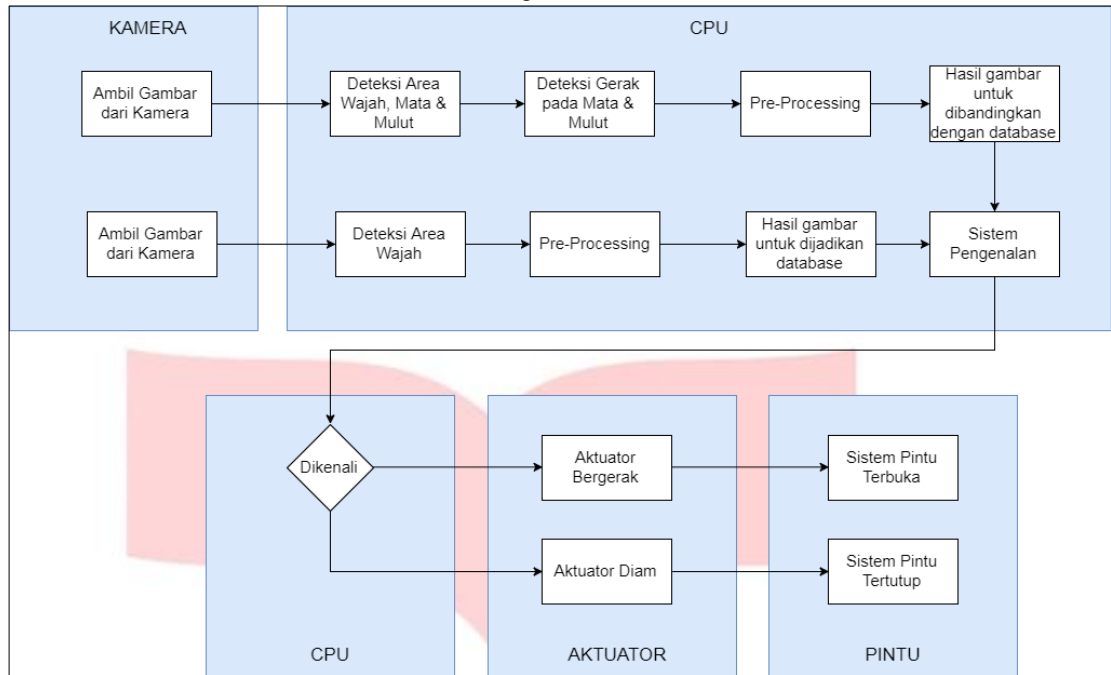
KAMERA

CPU

Ambil Gambar dari Kamera

Deteksi Area Wajah, Mata & Mulut

Deteksi Gerak pada Mata & Mulut

Pre-Processing

Hasil gambar untuk dibandingkan dengan database

Ambil Gambar dari Kamera

Deteksi Area Wajah

Pre-Processing

Hasil gambar untuk dijadikan database

Sistem Pengenalan

Dikenali

Aktuator Bergerak

Sistem Pintu Terbuka

Aktuator Diam

Sistem Pintu Tertutup

CPU

AKTUATOR

PINTU